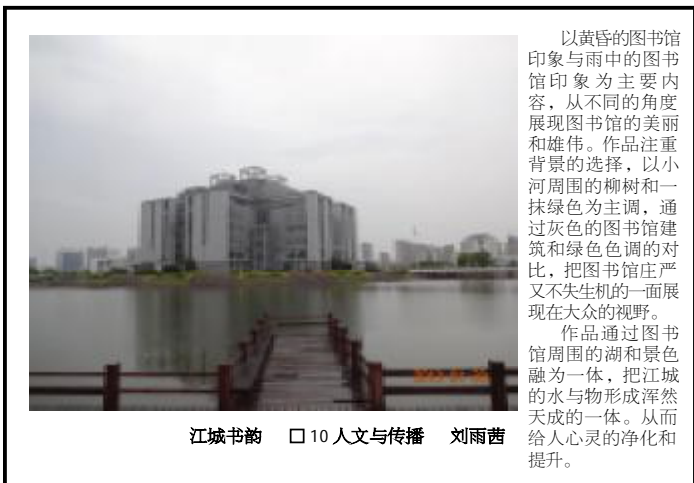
江城书韵　□10人文与传播　刘雨茜

以黄昏的图书馆印象与雨中的图书馆印象为主要内容，从不同的角度展现图书馆的美丽和雄伟。作品注重背景的选择，以小河周围的柳树和一抹绿色为主调，通过灰色的图书馆建筑和绿色色调的对比，把图书馆庄严又不失生机的一面展现在大众的视野。

作品通过图书馆周围的湖和景色融为一体，把江城的水与物形成浑然天成的一体。从而给人心灵的净化和提升。